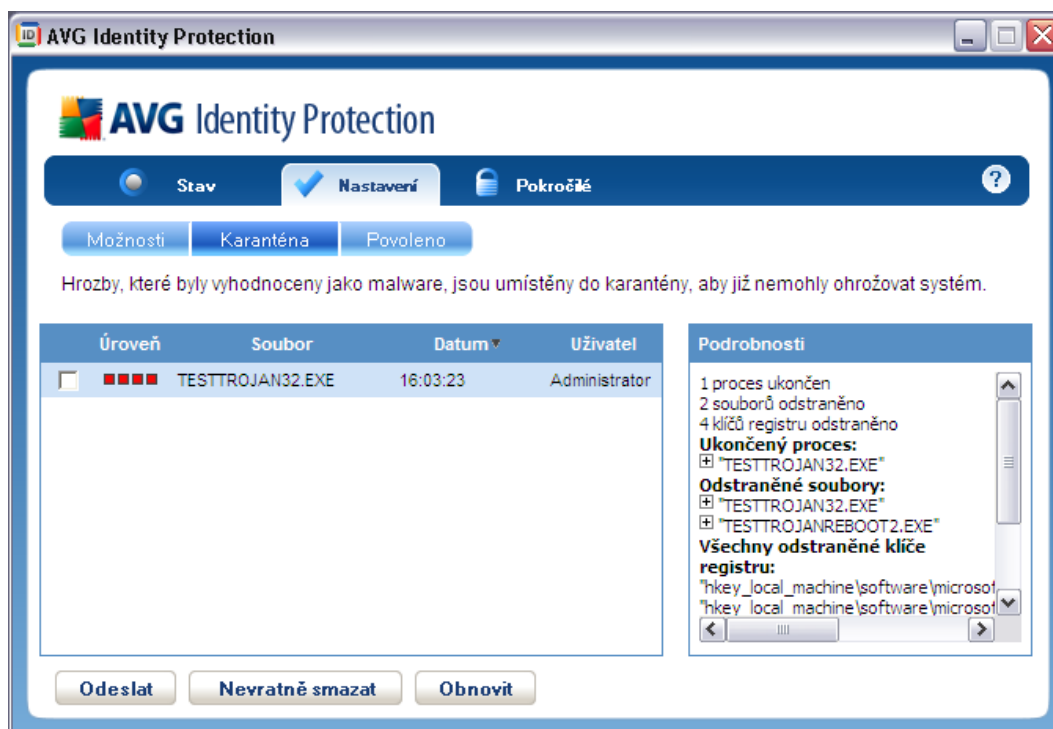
AVG Identity Protection

AVG Identity Protection

Stav Nastavení Pokročilé

Možnosti Karanténa Povoleno

Hrozby, které byly vyhodnoceny jako malware, jsou umístěny do karantény, aby již nemohly ohrožovat systém.

| Úroveň | Soubor | Datum | Uživatel |
|---|---|---|---|
| | TESTTROJAN32.EXE | 16:03:23 | Administrator |

Podrobnosti

1 proces ukončen
2 souborů odstraněno
4 klíčů registru odstraněno
Ukončený proces:
"TESTTROJAN32.EXE"
Odstraněné soubory:
"TESTTROJAN32.EXE"
"TESTTROJANREBOOT2.EXE"
Všechny odstraněné klíče registru:
"hkey_local_machine\software\microso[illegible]
"hkey_local_machine\software\microso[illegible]

Odeslat Nevratně smazat Obnovit